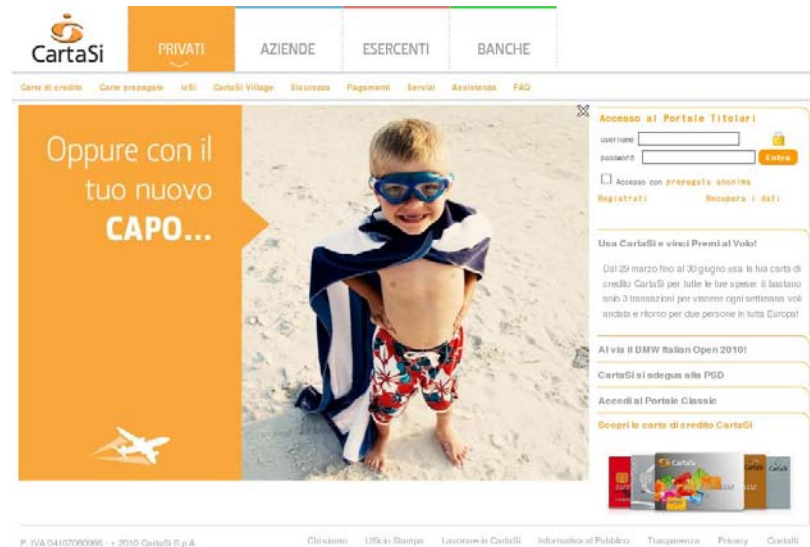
CartaSi

PRIVATI AZIENDE ESERCENTI BANCHE

Carte di credito Carte prepagate ioSi CartaSi Village Sicurezza Pagamenti Servizi Assistenza FAQ

Oppure con il tuo nuovo CAPO...

Accesso al Portale Titolari
username
password
Entra
Accesso con prepagata anonima
Registrati Recupera i dati

Usa CartaSi e vinci Premi al Volo!

Dal 29 marzo fino al 30 giugno usa la tua carta di credito CartaSi per tutte le tue spese: ti bastano solo 3 transazioni per vincere ogni settimana voli andata e ritorno per due persone in tutta Europa!

Al via il BMW Italian Open 2010!

CartaSi si adegua alla PSD

Accedi al Portale Classic

Scopri le carte di credito CartaSi

P. IVA 04107060966 - © 2010 CartaSi S.p.A.

Chi siamo Ufficio Stampa Lavorare in CartaSi Informativa al Pubblico Trasparenza Privacy Contatti